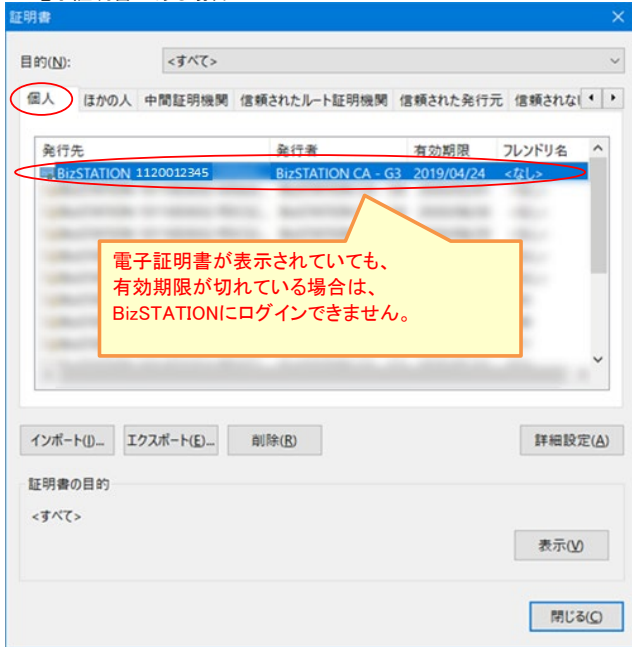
証明書

目的(N): <すべて>

個人 | ほかの人 | 中間証明機関 | 信頼されたルート証明機関 | 信頼された発行元 | 信頼されな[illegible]

| 発行先 | 発行者 | 有効期限 | フレンドリ名 |
|---|---|---|---|
| BizSTATION 1120012345 | BizSTATION CA - G3 | 2019/04/24 | <なし> |

電子証明書が表示されていても、
有効期限が切れている場合は、
BizSTATIONにログインできません。

インポート(I)... エクスポート(E)... 削除(R) 詳細設定(A)

証明書の目的

<すべて>

表示(V)

閉じる(C)